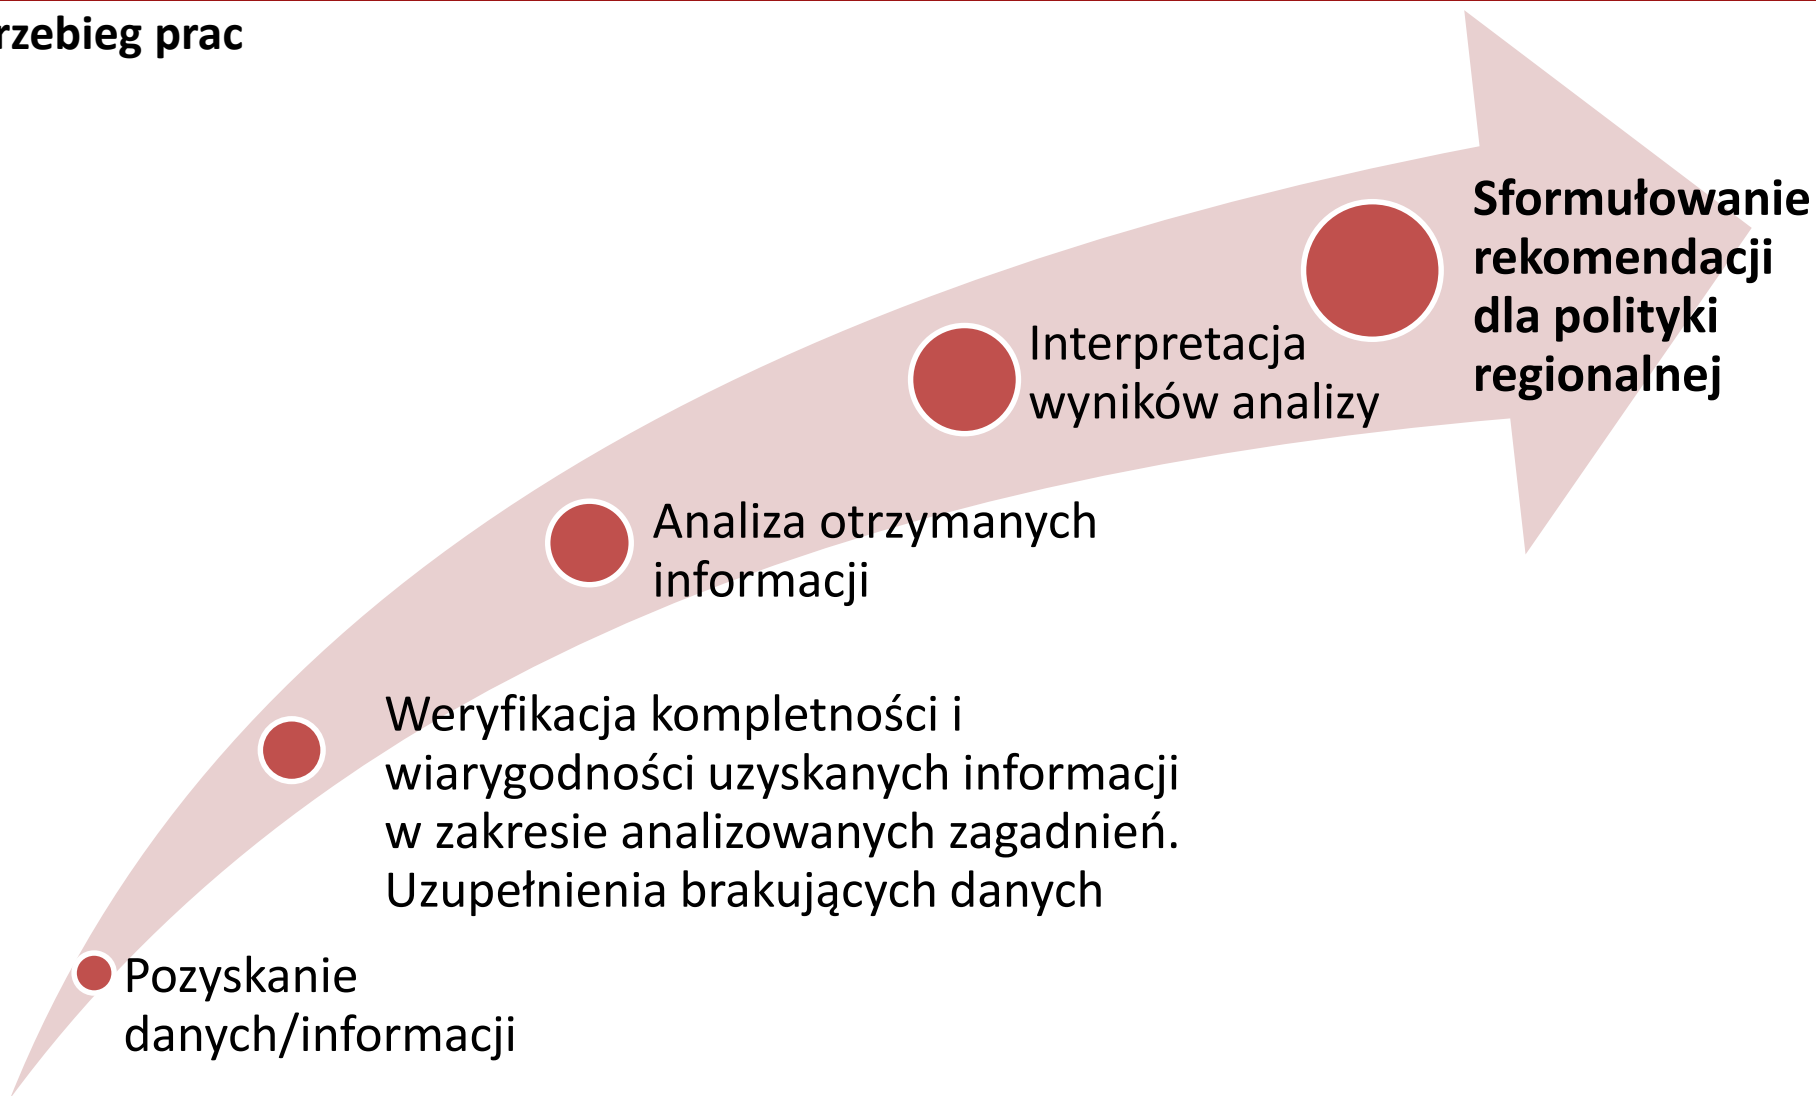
rzebieg prac

Sformułowanie rekomendacji dla polityki regionalnej

Interpretacja wyników analizy

Analiza otrzymanych informacji

Weryfikacja kompletności i wiarygodności uzyskanych informacji w zakresie analizowanych zagadnień. Uzupełnienia brakujących danych

Pozyskanie danych/informacji